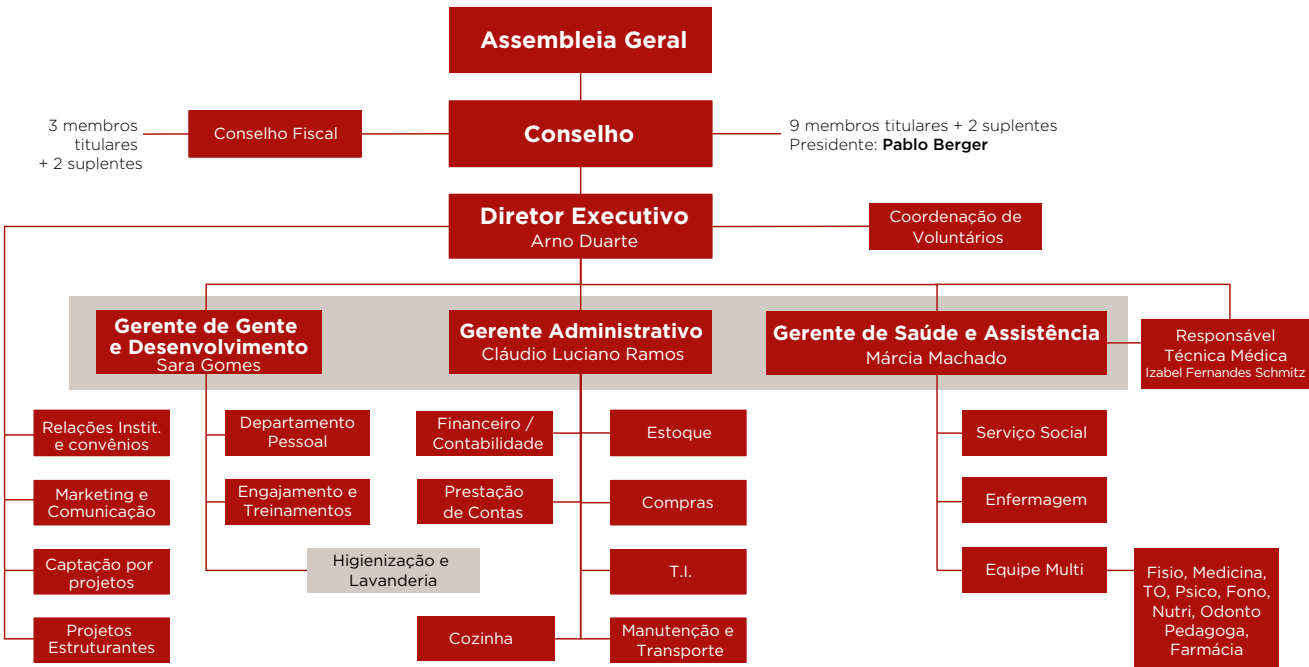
Assembleia Geral

3 membros titulares + 2 suplentes

Conselho Fiscal

Conselho

9 membros titulares + 2 suplentes
Presidente: **Pablo Berger**

Diretor Executivo
Arno Duarte

Coordenação de Voluntários

Gerente de Gente e Desenvolvimento
Sara Gomes

Gerente Administrativo
Cláudio Luciano Ramos

Gerente de Saúde e Assistência
Márcia Machado

Responsável Técnica Médica
Izabel Fernandes Schmitz

Relações Instit. e convênios

Marketing e Comunicação

Captação por projetos

Projetos Estruturantes

Departamento Pessoal

Engajamento e Treinamentos

Higienização e Lavanderia

Financeiro / Contabilidade

Prestação de Contas

Cozinha

Estoque

Compras

T.I.

Manutenção e Transporte

Serviço Social

Enfermagem

Equipe Multi

Fisio, Medicina, TO, Psico, Fono, Nutri, Odonto Pedagoga, Farmácia